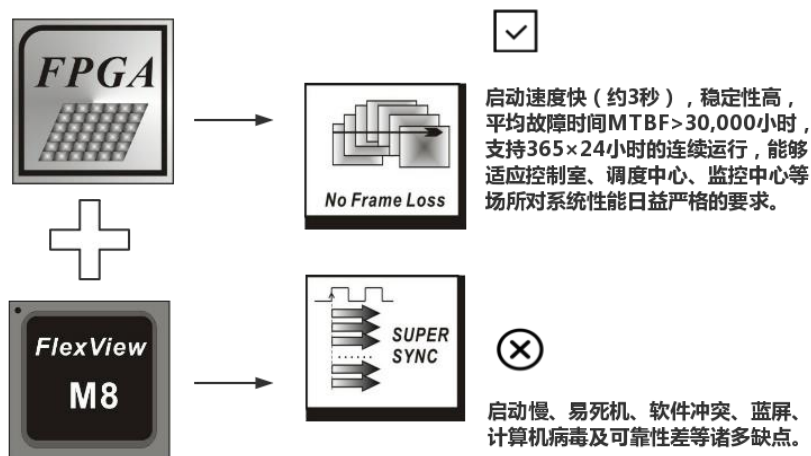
FPGA

FlexView

M8

No Frame Loss

启动速度快（约3秒），稳定性高，平均故障时间MTBF>30,000小时，支持365×24小时的连续运行，能够适应控制室、调度中心、监控中心等场所对系统性能日益严格的要求。

SUPER SYNC

启动慢、易死机、软件冲突、蓝屏、计算机病毒及可靠性差等诸多缺点。